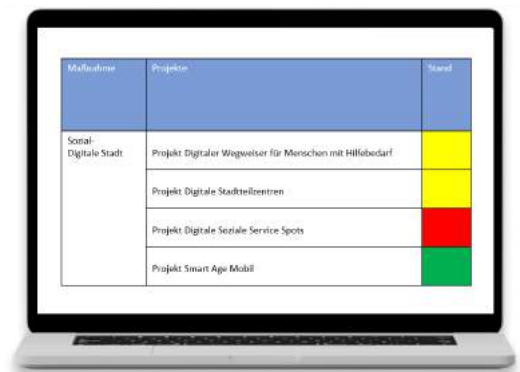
| Maßnahme | Projekte | Stand |
|---|---|---|
| Sozial-Digitale Stadt | Projekt Digitaler Wegweiser für Menschen mit Hilfebedarf | |
| | Projekt Digitale Stadtteilzentren | |
| | Projekt Digitale Soziale Service Spots | |
| | Projekt Smart Age Mobil | |